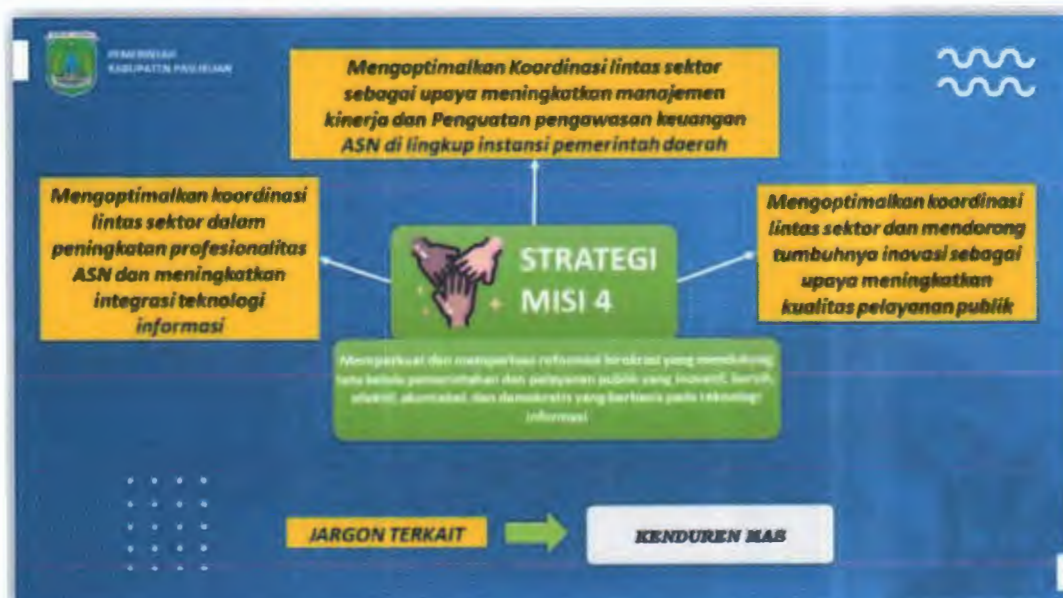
PEMERINTAH KABUPATEN PASURUAN

Mengoptimalkan Koordinasi lintas sektor sebagai upaya meningkatkan manajemen kinerja dan Penguatan pengawasan keuangan ASN di lingkup instansi pemerintah daerah

Mengoptimalkan koordinasi lintas sektor dalam peningkatan profesionalitas ASN dan meningkatkan integrasi teknologi informasi

STRATEGI MISI 4

Mengoptimalkan koordinasi lintas sektor dan mendorong tumbuhnya inovasi sebagai upaya meningkatkan kualitas pelayanan publik

Memperkuat dan memperbaiki reformasi birokrasi yang mendukung tata kelola pemerintahan dan pelayanan publik yang inovatif, bersih, efektif, akuntabel, dan demokratis yang berbasis pada teknologi informasi

JARGON TERKAIT

KENDUREN MAS